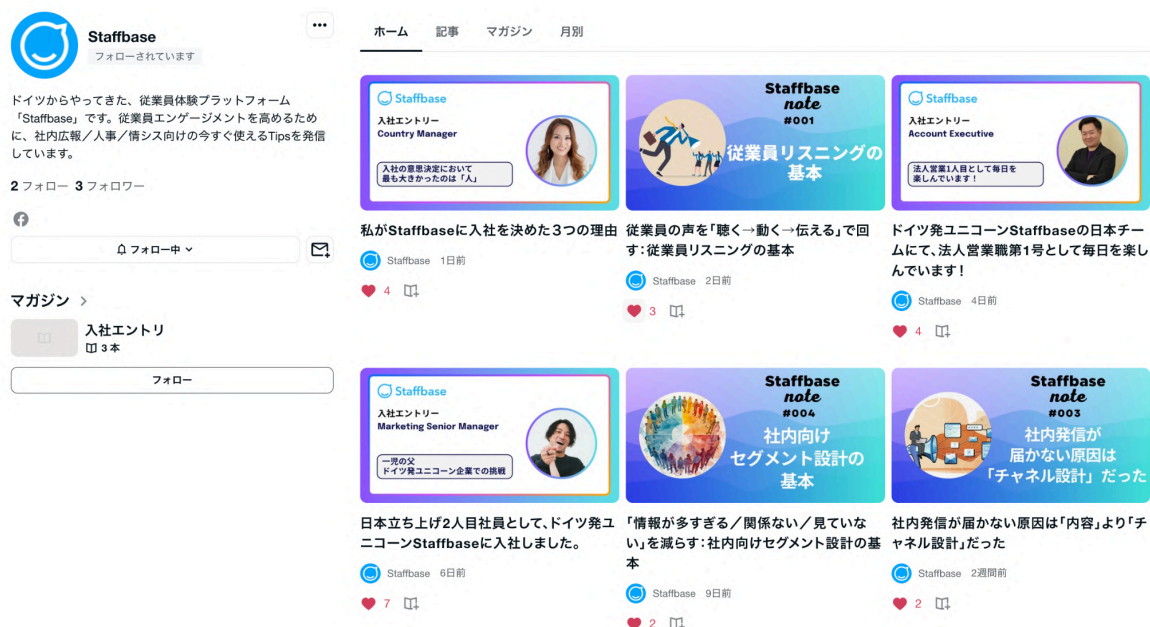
Staffbase
フォローされています
...

ドイツからやってきた、従業員体験プラットフォーム「Staffbase」です。従業員エンゲージメントを高めるために、社内広報／人事／情シス向けの今すぐ使えるTipsを発信しています。

2 フォロー 3 フォロワー

フォロー中

マガジン >

入社エントリ
3 本

フォロー

ホーム 記事 マガジン 月別

Staffbase
入社エントリー
Country Manager
入社の意思決定において最も大きかったのは「人」

私がStaffbaseに入社を決めた３つの理由
Staffbase 1日前
4

Staffbase note
#001
従業員リスニングの基本

従業員の声を「聴く→動く→伝える」で回す：従業員リスニングの基本
Staffbase 2日前
3

Staffbase
入社エントリー
Account Executive
法人営業1人目として毎日を楽しんでいます！

ドイツ発ユニコーンStaffbaseの日本チームにて、法人営業職第1号として毎日を楽しんでいます！
Staffbase 4日前
4

Staffbase
入社エントリー
Marketing Senior Manager
一児の父
ドイツ発ユニコーン企業での挑戦

日本立ち上げ2人目社員として、ドイツ発ユニコーンStaffbaseに入社しました。
Staffbase 6日前
7

Staffbase note
#004
社内向けセグメント設計の基本

「情報が多すぎる／関係ない／見ていない」を減らす：社内向けセグメント設計の基本
Staffbase 9日前
2

Staffbase note
#003
社内発信が届かない原因は「チャネル設計」だった

社内発信が届かない原因は「内容」より「チャネル設計」だった
Staffbase 2週間前
2